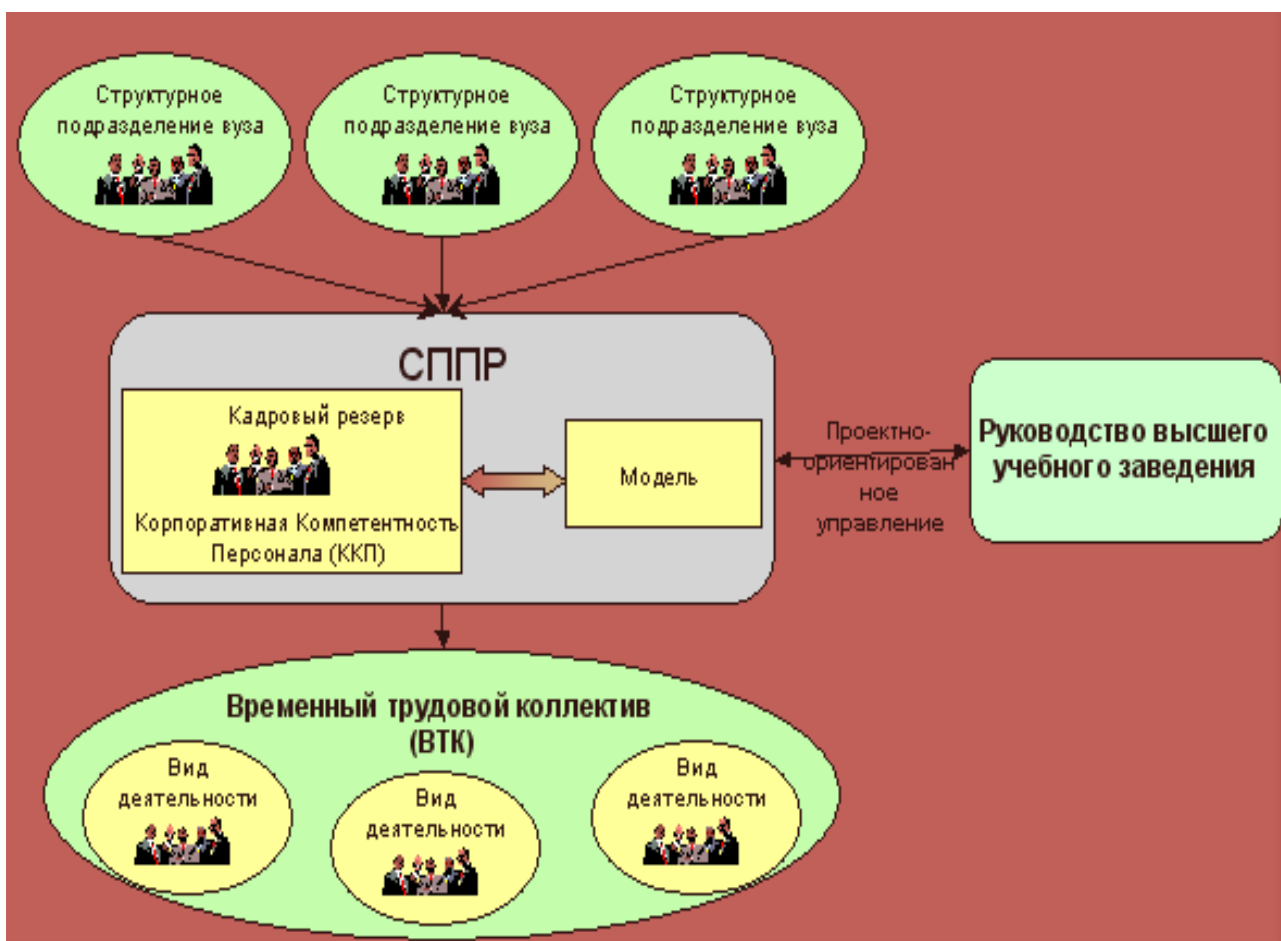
Структурное подразделение вуза

Структурное подразделение вуза

Структурное подразделение вуза

СППР

Кадровый резерв

Корпоративная Компетентность Персонала (ККП)

Модель

Проектно-ориентированное управление

Руководство высшего учебного заведения

Временный трудовой коллектив (ВТК)

Вид деятельности

Вид деятельности

Вид деятельности